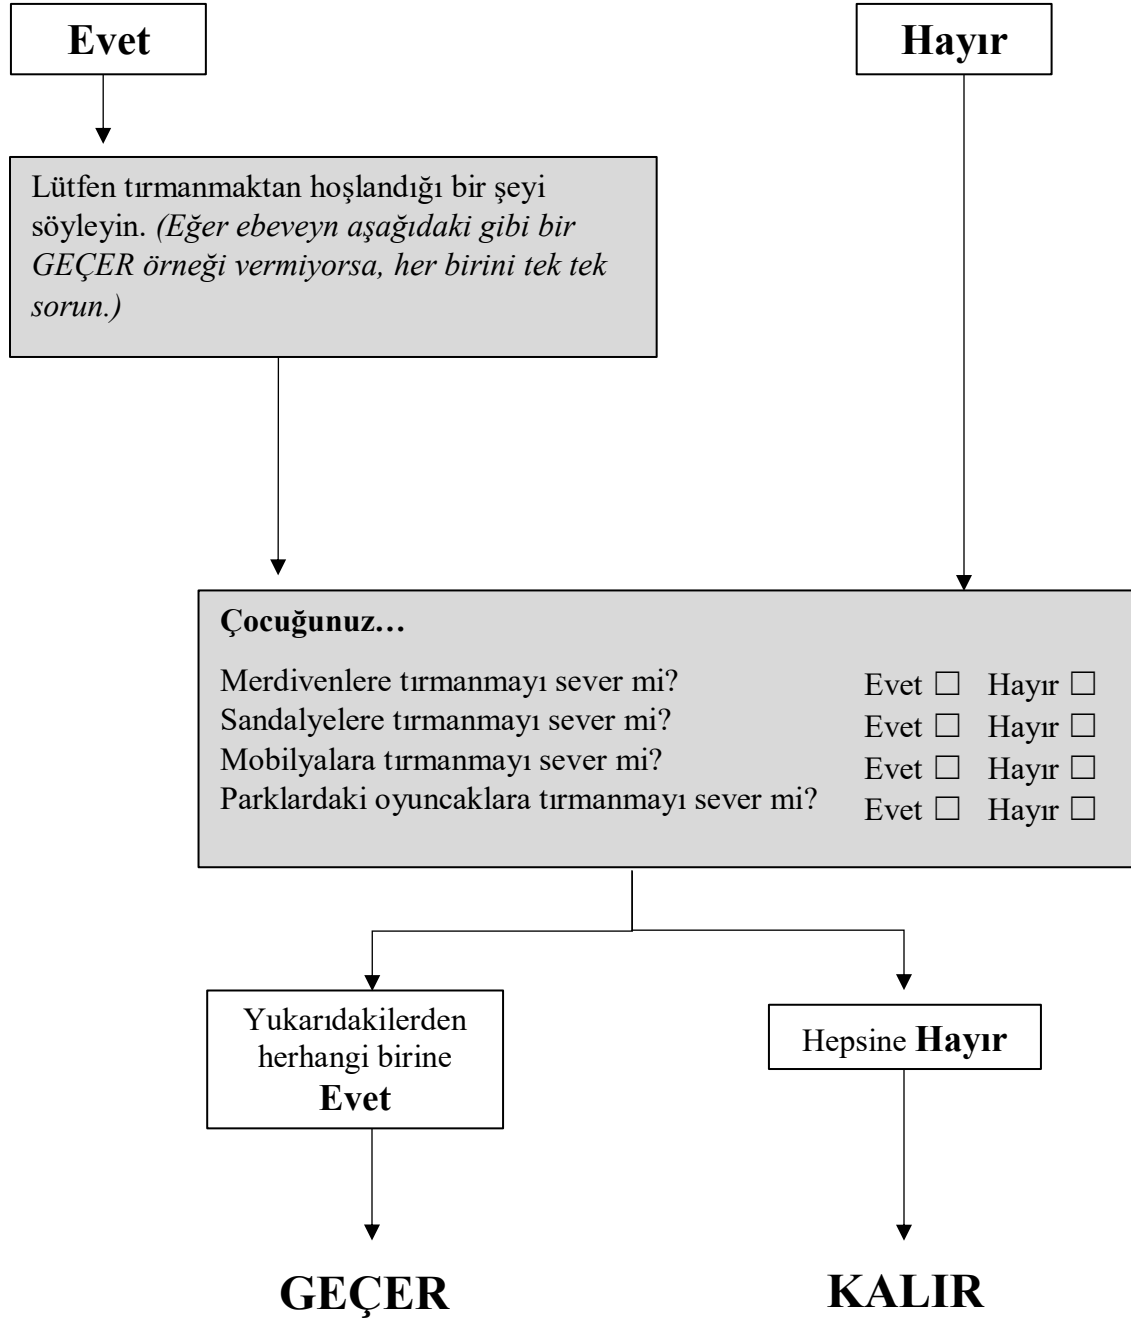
Evet

Hayır

Lütfen tırmanmaktan hoşlandığı bir şeyi söyleyin. *(Eğer ebeveyn aşağıdaki gibi bir GEÇER örneği vermiyorsa, her birini tek tek sorun.)*

**Çocuğunuz…**

| | |
|---|---|
| Merdivenlere tırmanmayı sever mi? | Evet ☐ Hayır ☐ |
| Sandalyelere tırmanmayı sever mi? | Evet ☐ Hayır ☐ |
| Mobilyalara tırmanmayı sever mi? | Evet ☐ Hayır ☐ |
| Parklardaki oyuncaklara tırmanmayı sever mi? | Evet ☐ Hayır ☐ |

Yukarıdakilerden herhangi birine **Evet**

Hepsine **Hayır**

**GEÇER**

**KALIR**